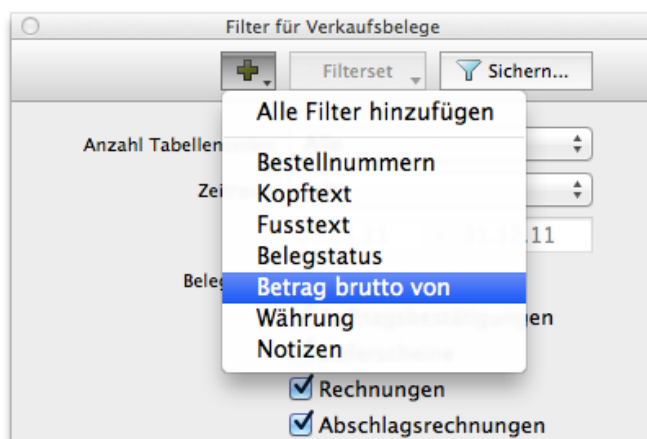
Filter für Verkaufsbelege

Filterset

Sichern...

Alle Filter hinzufügen

Bestellnummern
Kopftext
Fusstext
Belegstatus
Betrag brutto von
Währung
Notizen

Anzahl Tabellen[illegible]

Zei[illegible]

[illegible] 31.12.11

Bele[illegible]

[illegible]gsbestätigungen

Rechnungen

Abschlagsrechnungen